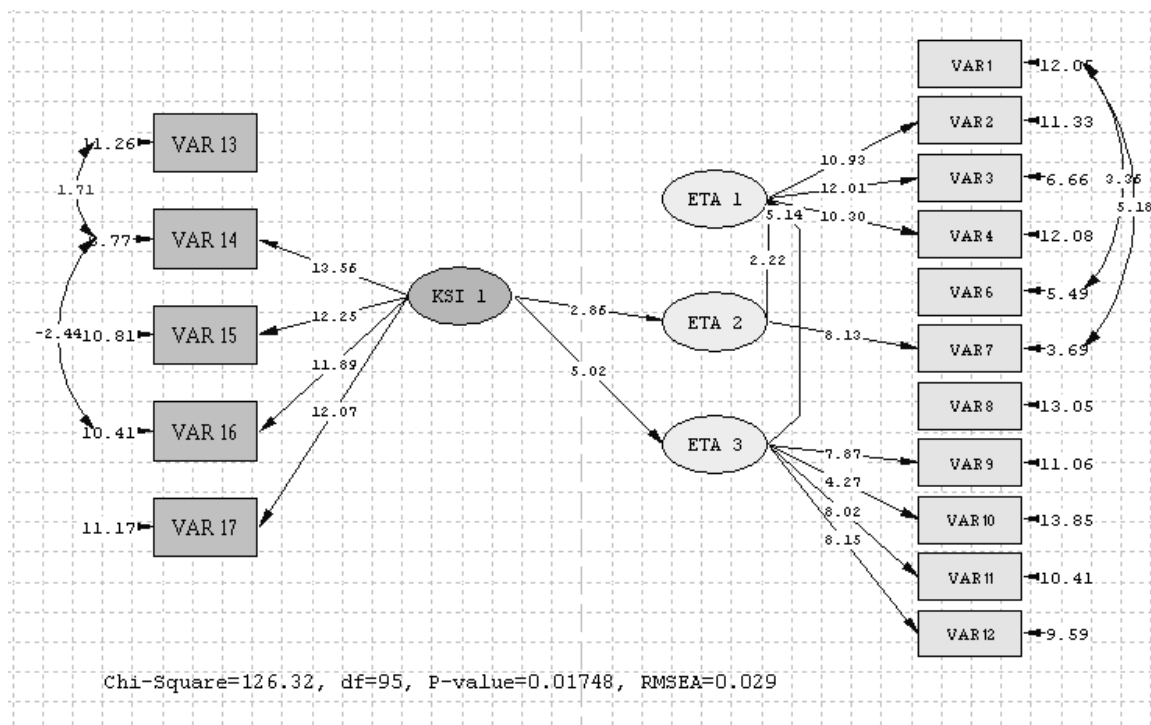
VAR1 12.06
VAR2 11.33
VAR3 6.66
VAR4 12.08
VAR6 5.49
VAR7 3.69
VAR8 13.05
VAR9 11.06
VAR10 13.85
VAR11 10.41
VAR12 9.59

3.36
5.18

11.26 VAR 13
1.71
3.77 VAR 14
-2.44 10.81 VAR 15
10.41 VAR 16
11.17 VAR 17

13.56
12.25
11.89
12.07

KSI 1

ETA 1
ETA 2
ETA 3

10.93
12.01
10.30
5.14
2.22
2.86
8.13
5.02
7.87
4.27
8.02
8.15

Chi-Square=126.32, df=95, P-value=0.01748, RMSEA=0.029